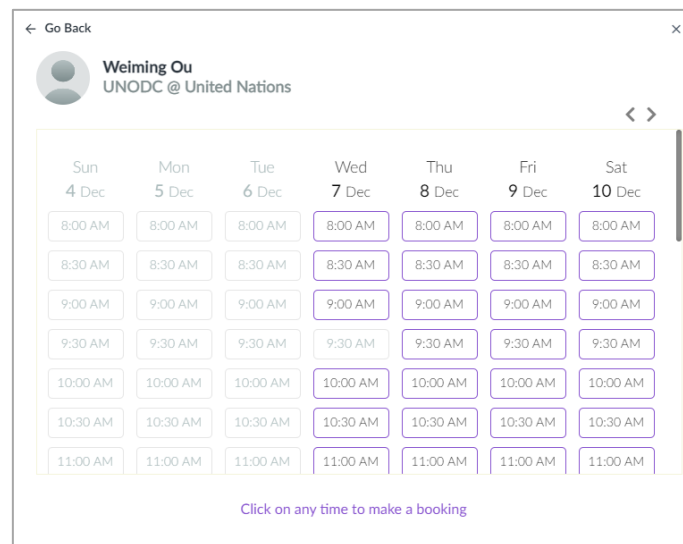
← Go Back

×

Weiming Ou
UNODC @ United Nations

< >

| Sun 4 Dec | Mon 5 Dec | Tue 6 Dec | Wed 7 Dec | Thu 8 Dec | Fri 9 Dec | Sat 10 Dec |
|---|---|---|---|---|---|---|
| 8:00 AM | 8:00 AM | 8:00 AM | 8:00 AM | 8:00 AM | 8:00 AM | 8:00 AM |
| 8:30 AM | 8:30 AM | 8:30 AM | 8:30 AM | 8:30 AM | 8:30 AM | 8:30 AM |
| 9:00 AM | 9:00 AM | 9:00 AM | 9:00 AM | 9:00 AM | 9:00 AM | 9:00 AM |
| 9:30 AM | 9:30 AM | 9:30 AM | 9:30 AM | 9:30 AM | 9:30 AM | 9:30 AM |
| 10:00 AM | 10:00 AM | 10:00 AM | 10:00 AM | 10:00 AM | 10:00 AM | 10:00 AM |
| 10:30 AM | 10:30 AM | 10:30 AM | 10:30 AM | 10:30 AM | 10:30 AM | 10:30 AM |
| 11:00 AM | 11:00 AM | 11:00 AM | 11:00 AM | 11:00 AM | 11:00 AM | 11:00 AM |

Click on any time to make a booking